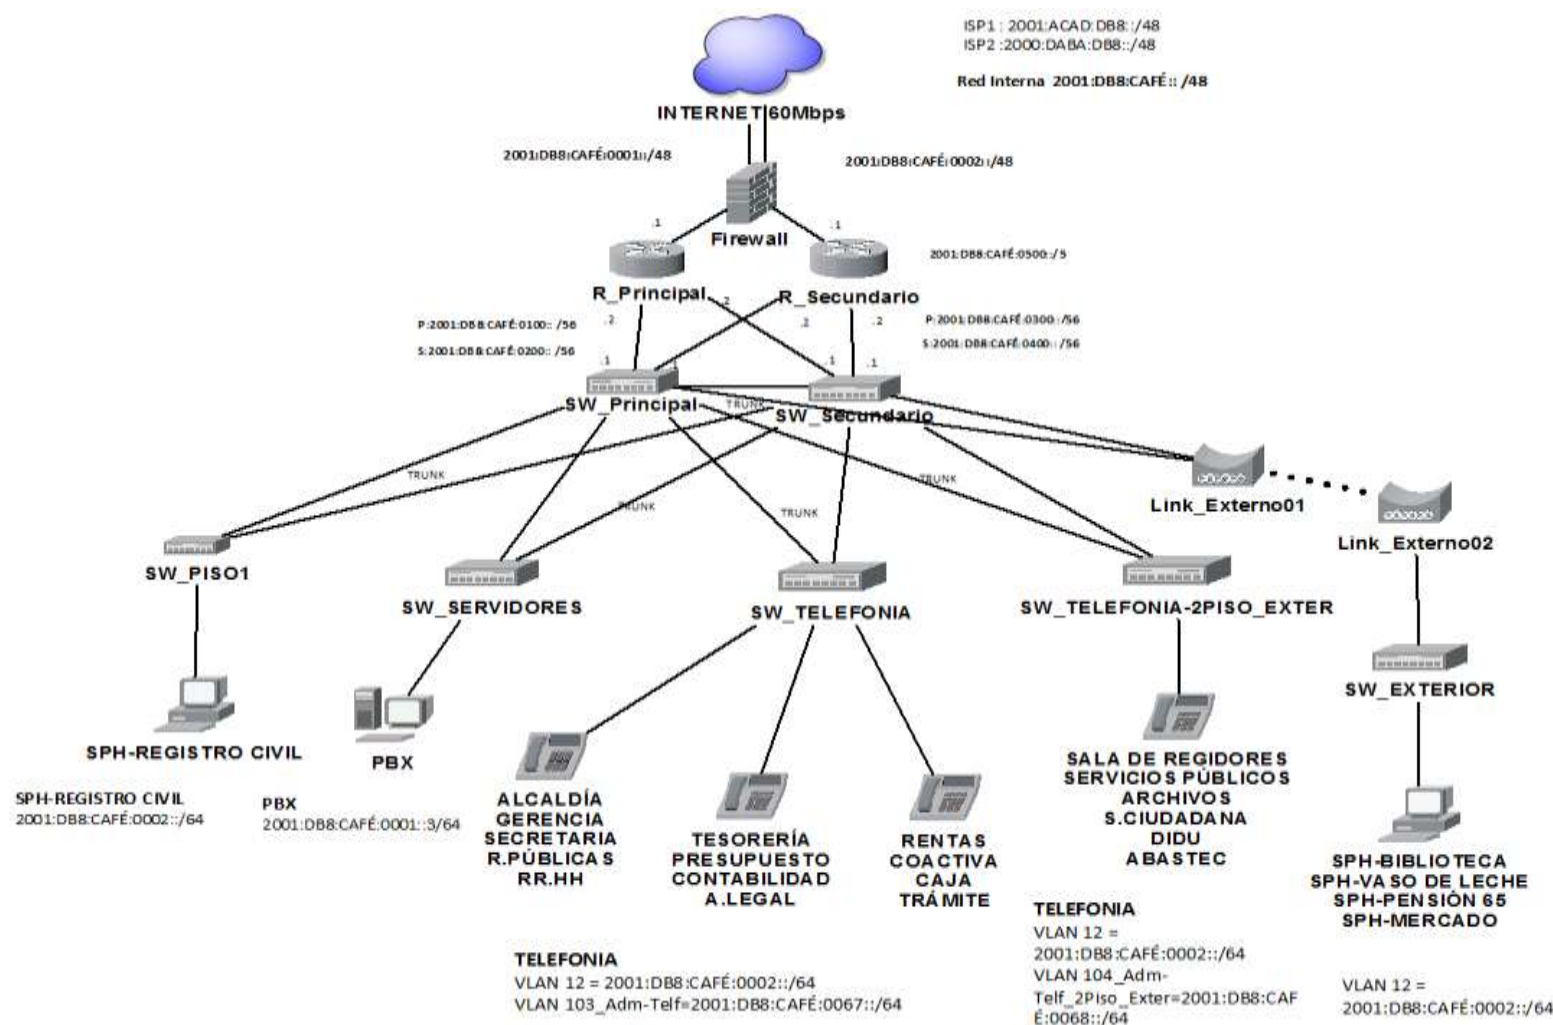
ISP1 : 2001:ACAD:DB8::/48
ISP2 :2000:DABA:DB8::/48

Red Interna 2001:DB8:CAFÉ:: /48

INTERNET 60Mbps

2001:DB8:CAFÉ:0001::/48

2001:DB8:CAFÉ:0002::/48

Firewall

.1

.1

2001:DB8:CAFÉ:0500::/5

R_Principal

R_Secundario

.2

.2

.2

.2

P:2001:DB8:CAFÉ:0100:: /56

S:2001:DB8:CAFÉ:0200:: /56

P:2001:DB8:CAFÉ:0300:: /56

S:2001:DB8:CAFÉ:0400:: /56

.1

.1

.1

SW_Principal

TRUNK

SW_Secundario

TRUNK

TRUNK

TRUNK

TRUNK

Link_Externo01

Link_Externo02

SW_PISO1

SW_SERVIDORES

SW_TELEFONIA

SW_TELEFONIA-2PISO_EXTER

SW_EXTERIOR

SPH-REGISTRO CIVIL

PBX

ALCALDÍA
GERENCIA
SECRETARIA
R.PÚBLICAS
RR.HH

TESORERÍA
PRESUPUESTO
CONTABILIDAD
A.LEGAL

RENTAS
COACTIVA
CAJA
TRÁMITE

SALA DE REGIDORES
SERVICIOS PÚBLICOS
ARCHIVOS
S.CIUDADANA
DIDU
ABASTEC

SPH-BIBLIOTECA
SPH-VASO DE LECHE
SPH-PENSIÓN 65
SPH-MERCADO

SPH-REGISTRO CIVIL
2001:DB8:CAFÉ:0002::/64

PBX
2001:DB8:CAFÉ:0001::3/64

TELEFONIA
VLAN 12 = 2001:DB8:CAFÉ:0002::/64
VLAN 103_Adm-Telf=2001:DB8:CAFÉ:0067::/64

TELEFONIA
VLAN 12 = 2001:DB8:CAFÉ:0002::/64
VLAN 104_Adm-Telf_2Piso_Exter=2001:DB8:CAFÉ:0068::/64

VLAN 12 = 2001:DB8:CAFÉ:0002::/64